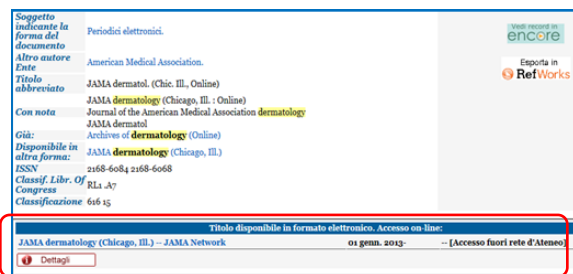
| | |
|---|---|
| Soggetto indicante la forma del documento | Periodici elettronici. |
| Altro autore Ente | American Medical Association. |
| Titolo abbreviato | JAMA dermatol. (Chic. Ill., Online) |
| | JAMA dermatology (Chicago, Ill. : Online) |
| Con nota | Journal of the American Medical Association dermatology |
| | JAMA dermatol |
| Già: | Archives of dermatology (Online) |
| Disponibile in altra forma: | JAMA dermatology (Chicago, Ill.) |
| ISSN | 2168-6084 2168-6068 |
| Classif. Libr. Of Congress | RL1 .A7 |
| Classificazione | 616 15 |

Vedi record in encore

Esporta in RefWorks

Titolo disponibile in formato elettronico. Accesso on-line:

JAMA dermatology (Chicago, Ill.) -- JAMA Network 01 genn. 2013- -- [Accesso fuori rete d'Ateneo]

Dettagli